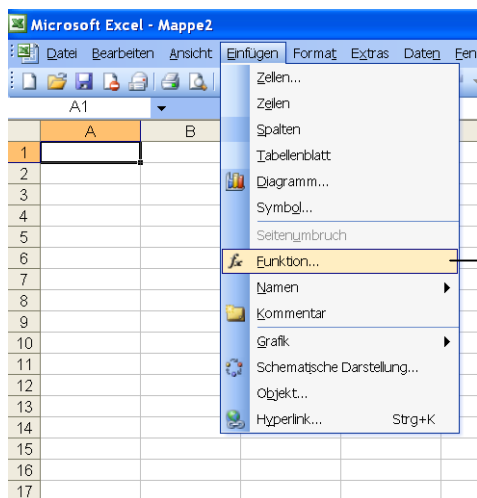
Microsoft Excel - Mappe2

Datei Bearbeiten Ansicht Einfügen Format Extras Daten Fen

A1

A B

1
2
3
4
5
6
7
8
9
10
11
12
13
14
15
16
17

Zellen...
Zeilen
Spalten
Tabellenblatt
Diagramm...
Symbol...
Seitenumbruch
$f_x$ Funktion...
Namen
Kommentar
Grafik
Schematische Darstellung...
Objekt...
Hyperlink... Strg+K